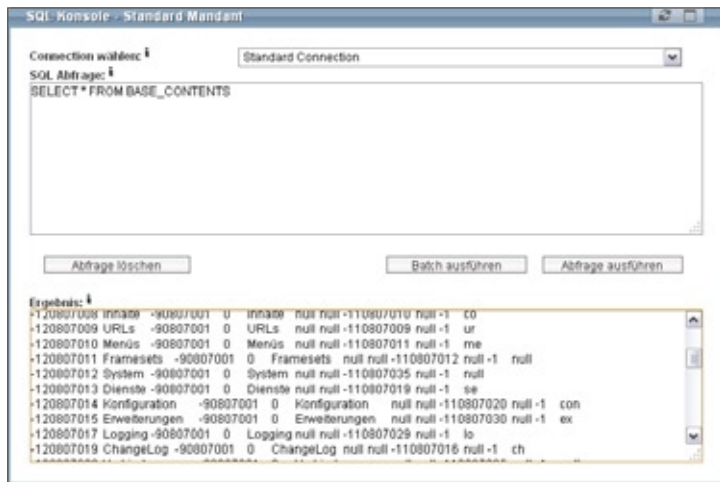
SQL Konsole - Standard Mandant

Connection wählen: ℹ
Standard Connection

SQL Abfrage: ℹ
SELECT * FROM BASE_CONTENTS

Abfrage löschen
Batch ausführen
Abfrage ausführen

Ergebnis: ℹ
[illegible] Inhalte -90807001 0 Inhalte null null -110807010 null -1 co
-120807009 URLs -90807001 0 URLs null null -110807009 null -1 ur
-120807010 Menüs -90807001 0 Menüs null null -110807011 null -1 me
-120807011 Framesets -90807001 0 Framesets null null -110807012 null -1 null
-120807012 System -90807001 0 System null null -110807035 null -1 null
-120807013 Dienste -90807001 0 Dienste null null -110807019 null -1 se
-120807014 Konfiguration -90807001 0 Konfiguration null null -110807020 null -1 con
-120807015 Erweiterungen -90807001 0 Erweiterungen null null -110807030 null -1 ex
-120807017 Logging -90807001 0 Logging null null -110807029 null -1 lo
-120807019 ChangeLog -90807001 0 ChangeLog null null -110807016 null -1 ch
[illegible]